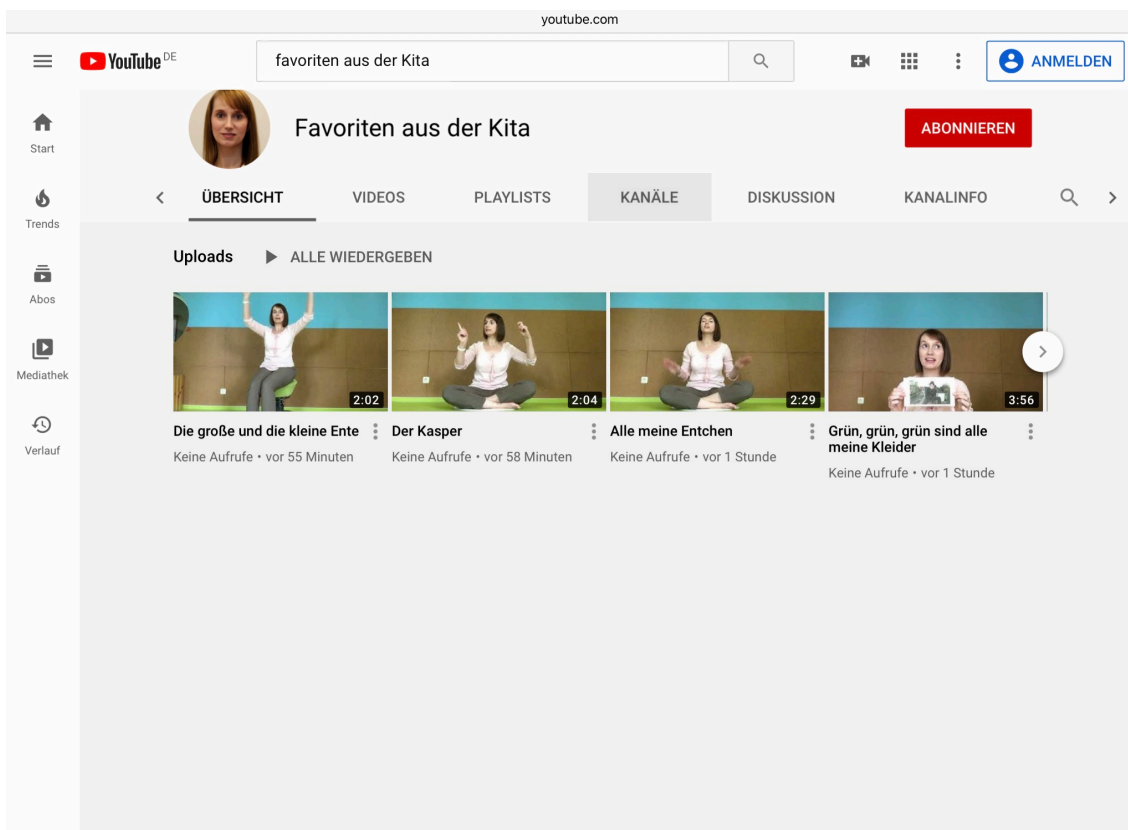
youtube.com

YouTube DE

favoriten aus der Kita

ANMELDEN

Start

Trends

Abos

Mediathek

Verlauf

Favoriten aus der Kita

ABONNIEREN

ÜBERSICHT

VIDEOS

PLAYLISTS

KANÄLE

DISKUSSION

KANALINFO

Uploads

ALLE WIEDERGEBEN

2:02

Die große und die kleine Ente

Keine Aufrufe • vor 55 Minuten

2:04

Der Kasper

Keine Aufrufe • vor 58 Minuten

2:29

Alle meine Entchen

Keine Aufrufe • vor 1 Stunde

3:56

Grün, grün, grün sind alle meine Kleider

Keine Aufrufe • vor 1 Stunde